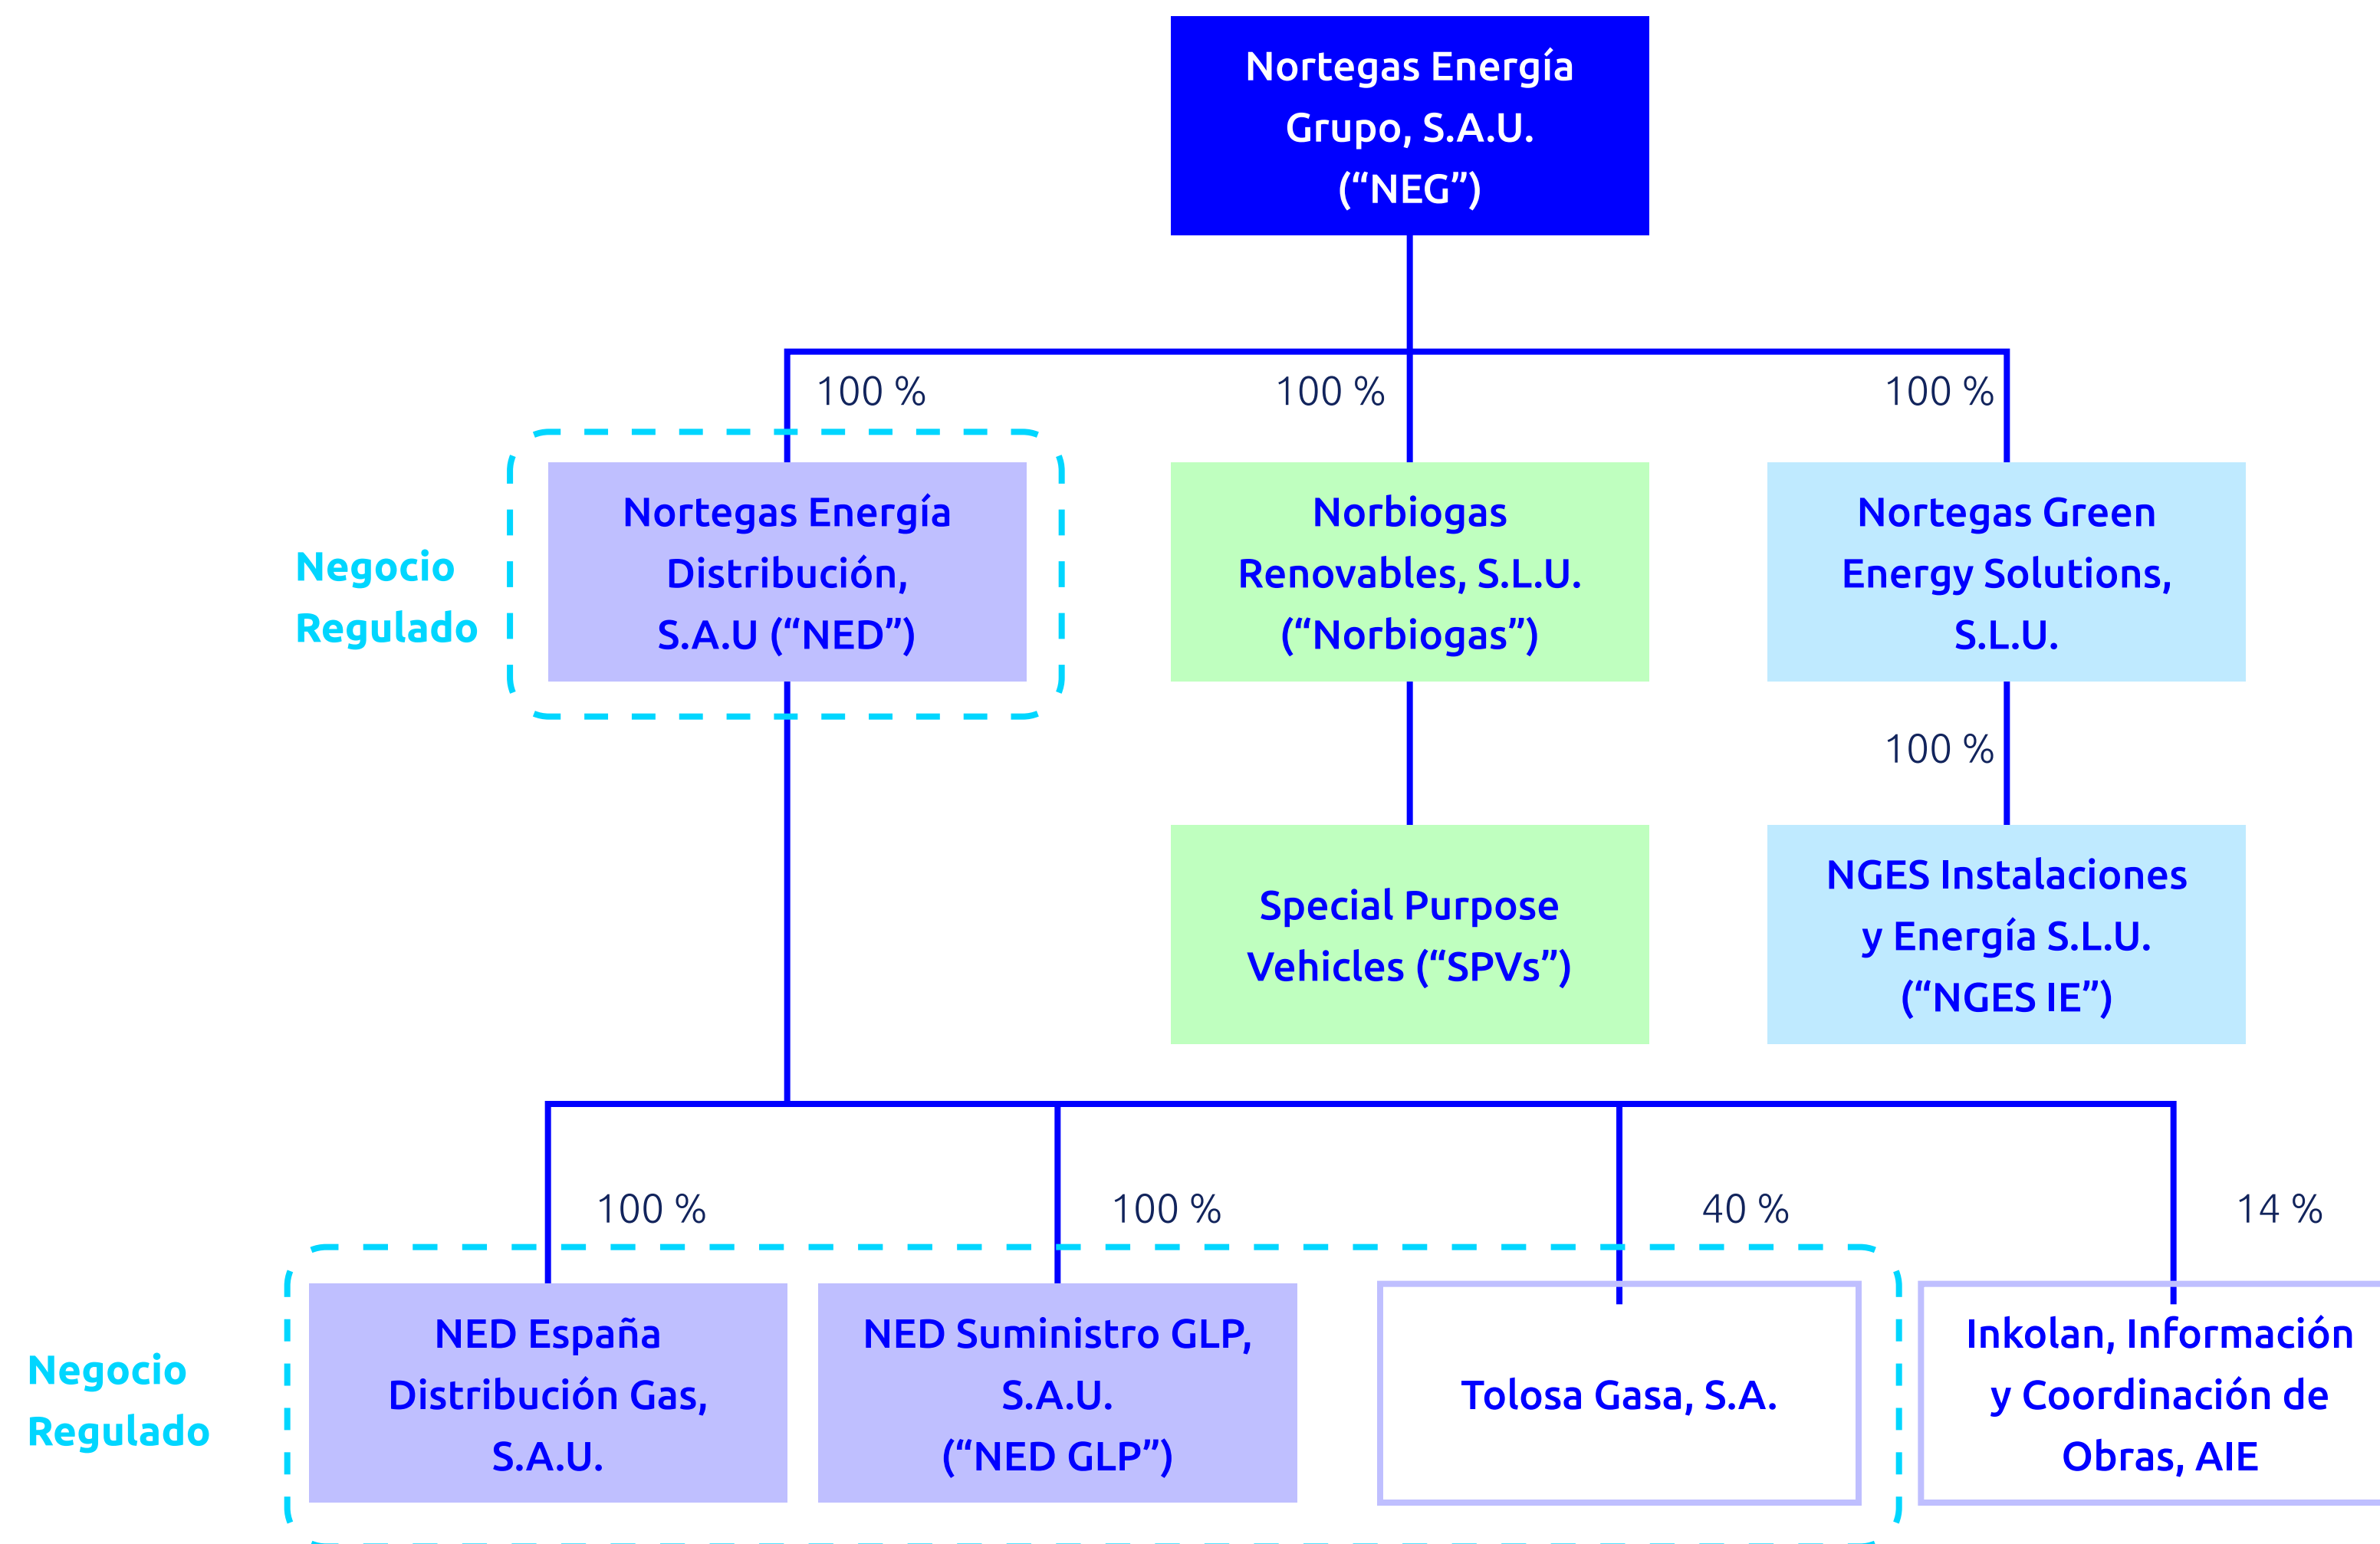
Nortegas Energía Grupo, S.A.U. (“NEG”)

100 %

100 %

100 %

Negocio Regulado

Nortegas Energía Distribución, S.A.U (“NED”)

Norbiogas Renovables, S.L.U. (“Norbiogas”)

Nortegas Green Energy Solutions, S.L.U.

100 %

Special Purpose Vehicles (“SPVs”)

NGES Instalaciones y Energía S.L.U. (“NGES IE”)

100 %

100 %

40 %

14 %

Negocio Regulado

NED España Distribución Gas, S.A.U.

NED Suministro GLP, S.A.U. (“NED GLP”)

Tolosa Gasa, S.A.

Inkolan, Información y Coordinación de Obras, AIE